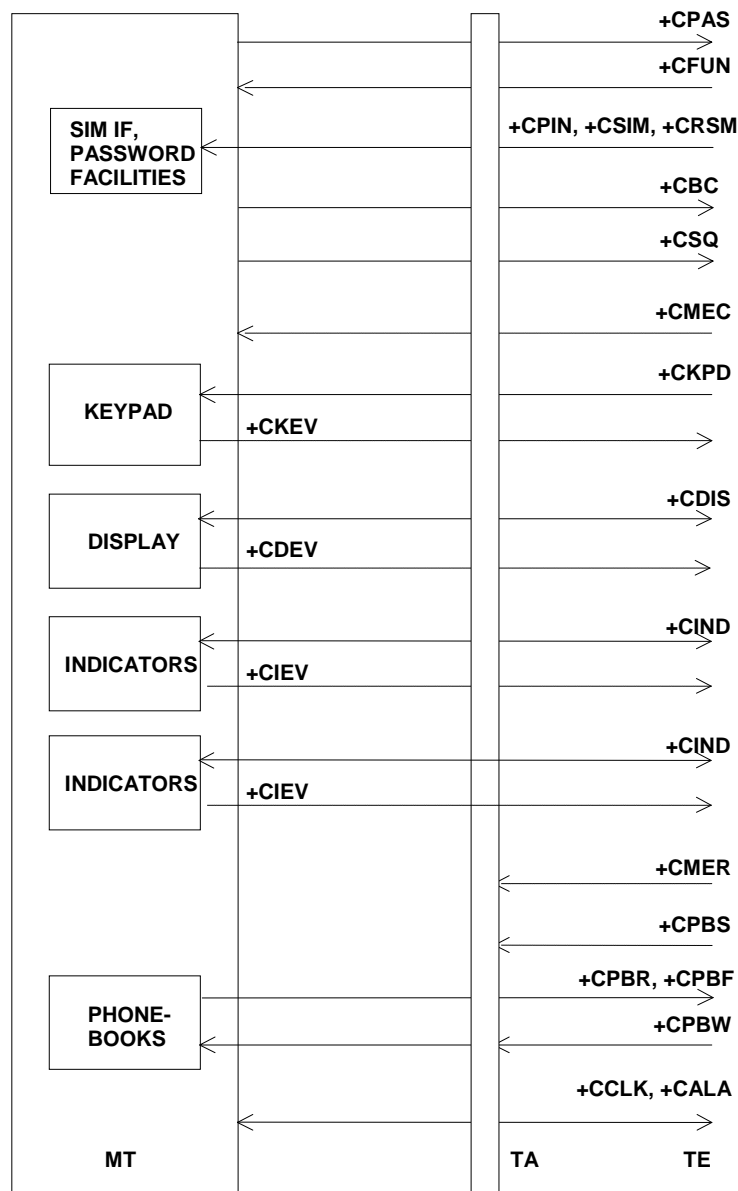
+CPAS

+CFUN

SIM IF, PASSWORD FACILITIES

+CPIN, +CSIM, +CRSM

+CBC

+CSQ

+CMEC

KEYPAD

+CKPD

+CKEV

DISPLAY

+CDIS

+CDEV

INDICATORS

+CIND

+CIEV

INDICATORS

+CIND

+CIEV

+CMER

+CPBS

PHONE-BOOKS

+CPBR, +CPBF

+CPBW

+CCLK, +CALA

MT

TA

TE